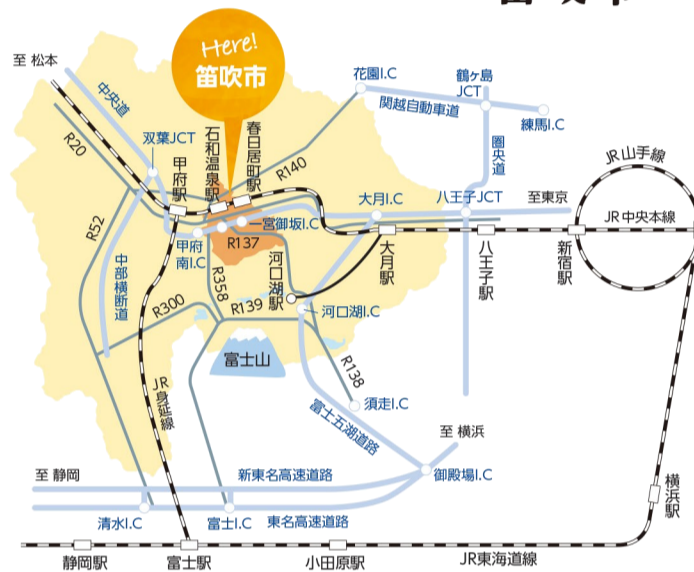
Here!
笛吹市

至 松本
中央道
双葉JCT
R20
甲府駅
石和温泉駅
春日居町駅
R140
花園I.C
関越自動車道
鶴ヶ島JCT
練馬I.C
圏央道
八王子JCT
大月I.C
至東京
JR山手線
JR中央本線
一宮御坂I.C
R137
甲府南I.C
R52
中部横断道
R300
R358
R139
河口湖駅
大月駅
八王子駅
新宿駅
河口湖I.C
富士山
R138
須走I.C
富士五湖道路
JR身延線
至 横浜
至 静岡
新東名高速道路
御殿場I.C
清水I.C
富士I.C
東名高速道路
横浜駅
静岡駅
富士駅
小田原駅
JR東海道線